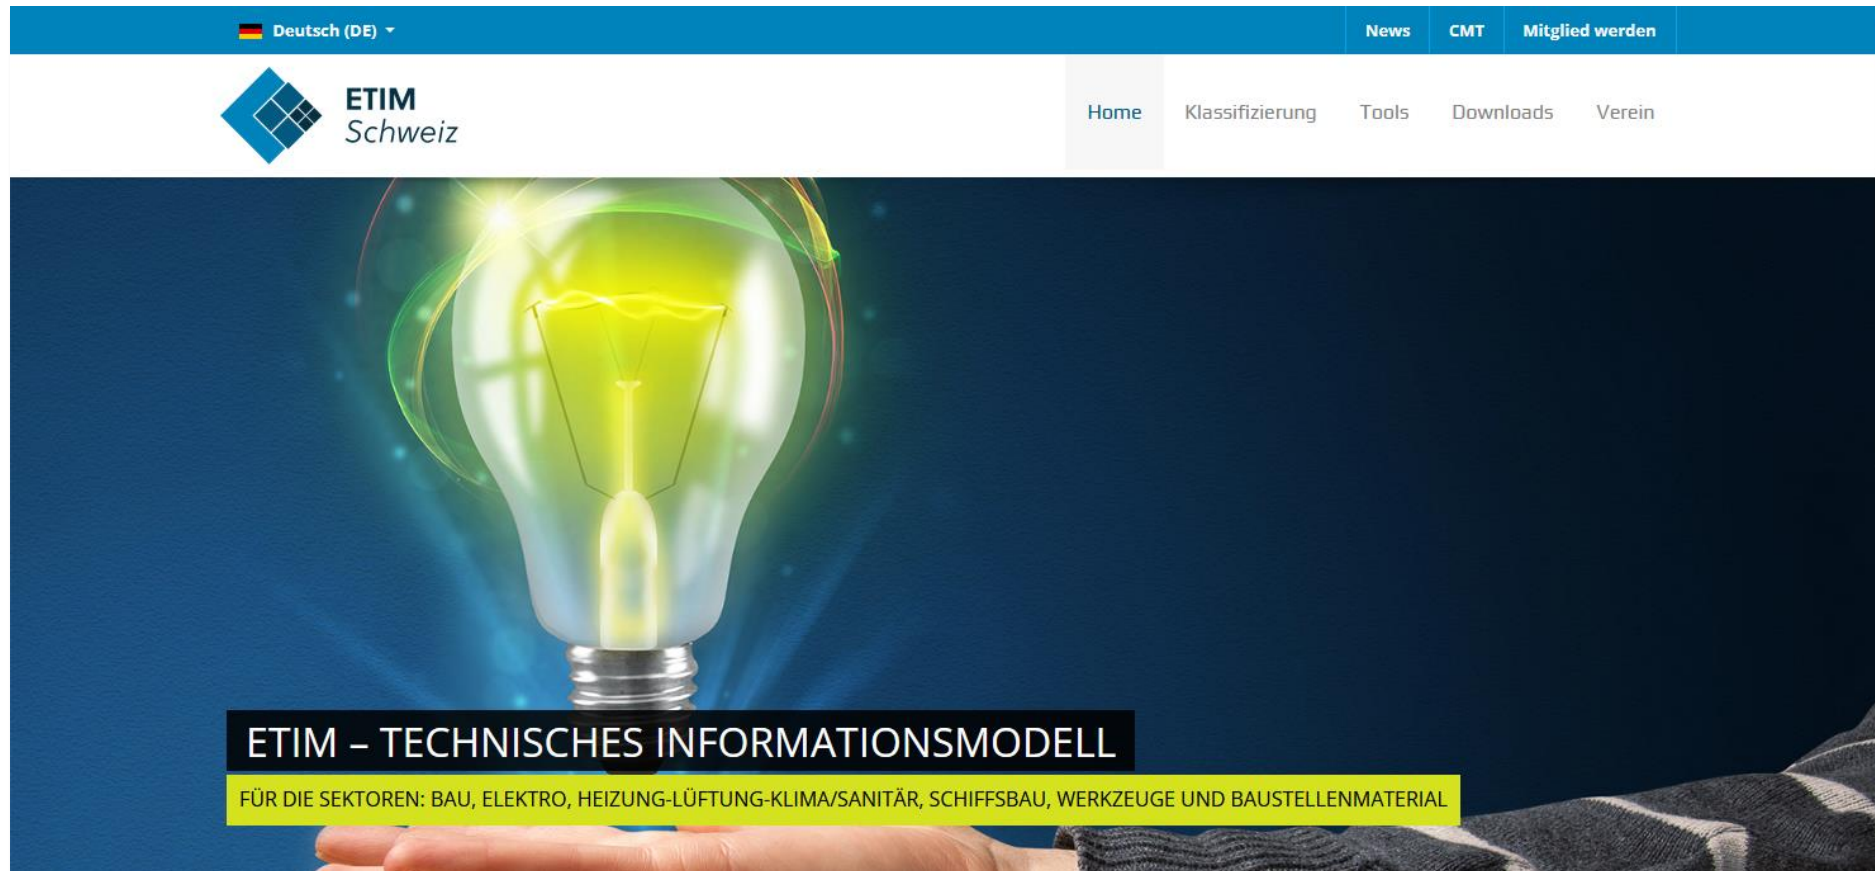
Deutsch (DE)

News CMT Mitglied werden

ETIM
Schweiz

Home Klassifizierung Tools Downloads Verein

ETIM – TECHNISCHES INFORMATIONSMODELL

FÜR DIE SEKTOREN: BAU, ELEKTRO, HEIZUNG-LÜFTUNG-KLIMA/SANITÄR, SCHIFFSBAU, WERKZEUGE UND BAUSTELLENMATERIAL